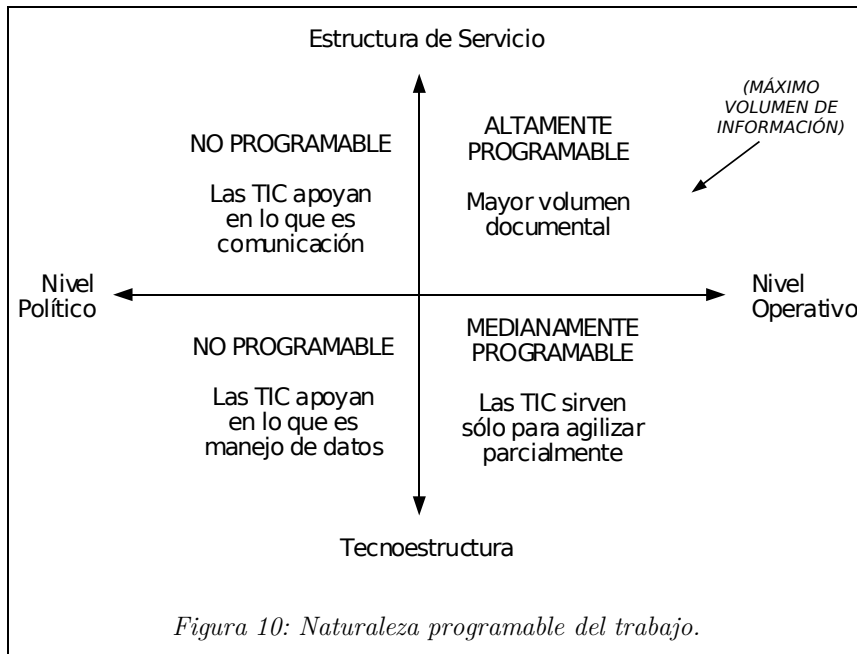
Estructura de Servicio

(MÁXIMO VOLUMEN DE INFORMACIÓN)

NO PROGRAMABLE

Las TIC apoyan en lo que es comunicación

ALTAMENTE PROGRAMABLE

Mayor volumen documental

Nivel Político

Nivel Operativo

NO PROGRAMABLE

Las TIC apoyan en lo que es manejo de datos

MEDIANAMENTE PROGRAMABLE

Las TIC sirven sólo para agilizar parcialmente

Tecnoestructura

Figura 10: Naturaleza programable del trabajo.